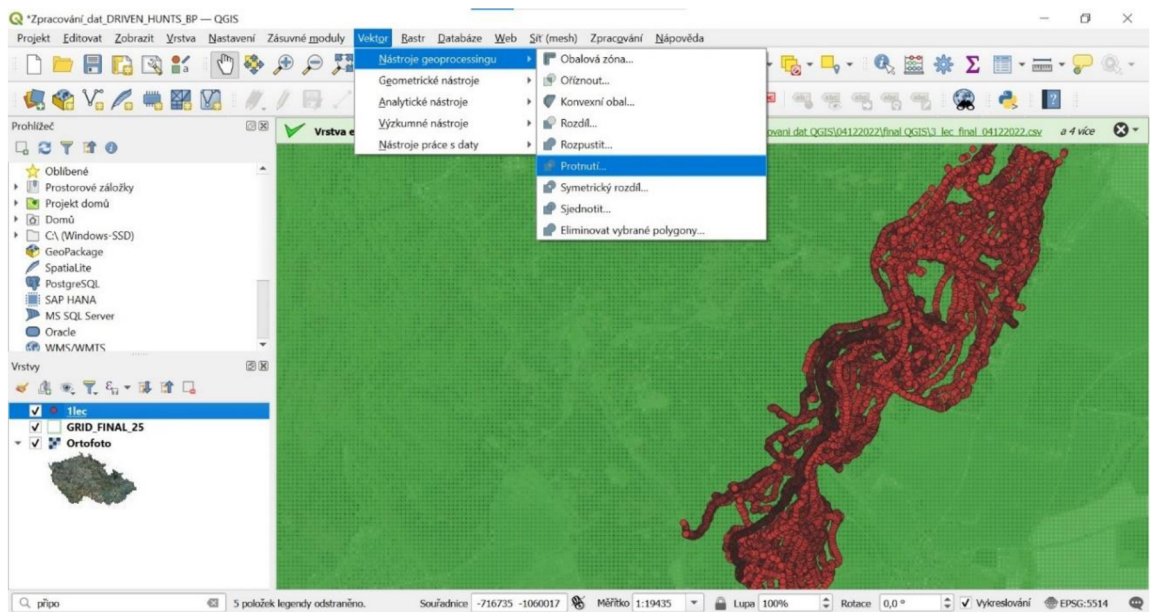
*Zpracování_dat_DRIVEN_HUNTS_BP — QGIS

Projekt Editovat Zobrazit Vrstva Nastavení Zásuvné moduly Vektor Rastr Databáze Web Síť (mesh) Zpracování Nápověda

Nástroje geoprocessingu
Geometrické nástroje
Analytické nástroje
Výzkumné nástroje
Nástroje práce s daty

Obalová zóna...
Oříznout...
Konvexní obal...
Rozdíl...
Rozpustit...
Protnutí...
Symetrický rozdíl...
Sjednotit...
Eliminovat vybrané polygony...

Prohlížeč

Oblíbené
Prostorové záložky
Projekt domů
Domů
C:\ (Windows-SSD)
GeoPackage
SpatiaLite
PostgreSQL
SAP HANA
MS SQL Server
Oracle
WMS/WMTS

Vrstvy

1lec
GRID_FINAL_25
Ortofoto

Vrstva e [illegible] ovani dat QGIS\04122022\final QGIS\3_lec_final_04122022.csv a 4 více

připo
5 položek legendy odstraněno.
Souřadnice -716735 -1060017
Měřítko 1:19435
Lupa 100%
Rotace 0,0 °
Vykreslování
EPSG:5514